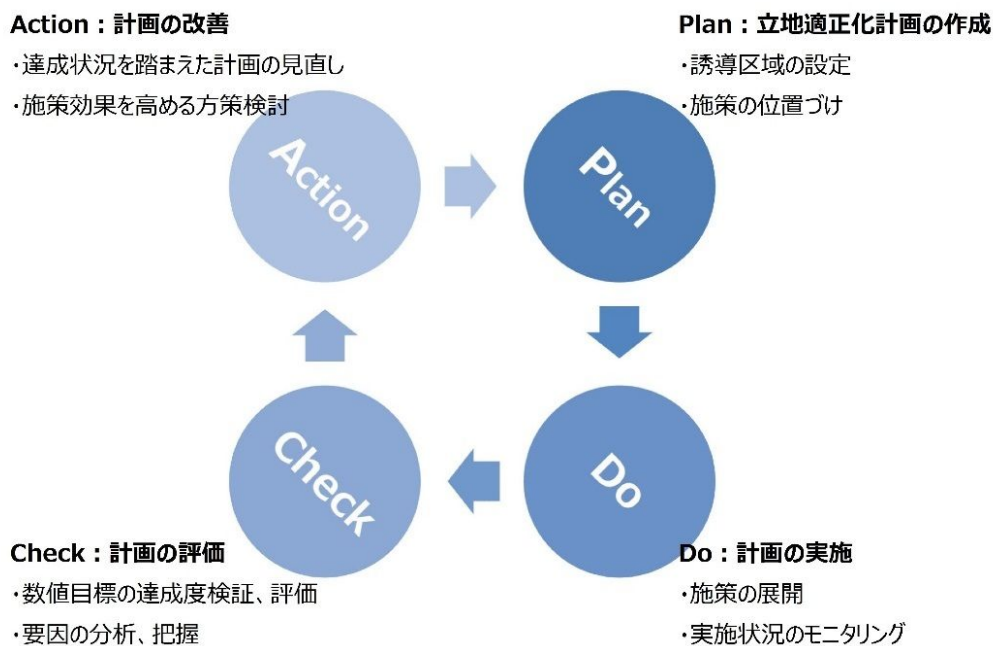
Action：計画の改善
・達成状況を踏まえた計画の見直し
・施策効果を高める方策検討

Plan：立地適正化計画の作成
・誘導区域の設定
・施策の位置づけ

Action

Plan

Check

Do

Check：計画の評価
・数値目標の達成度検証、評価
・要因の分析、把握

Do：計画の実施
・施策の展開
・実施状況のモニタリング